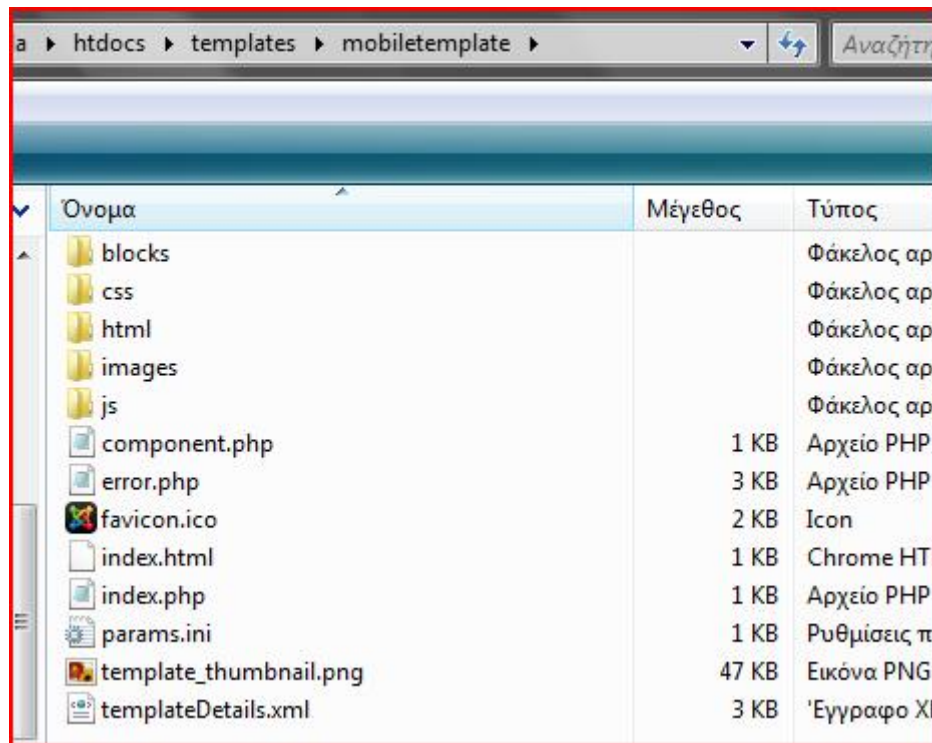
a ▸ htdocs ▸ templates ▸ mobiletemplate ▸

Αναζήτη

| Όνομα | Μέγεθος | Τύπος |
|---|---|---|
| blocks | | Φάκελος αρ |
| css | | Φάκελος αρ |
| html | | Φάκελος αρ |
| images | | Φάκελος αρ |
| js | | Φάκελος αρ |
| component.php | 1 KB | Αρχείο PHP |
| error.php | 3 KB | Αρχείο PHP |
| favicon.ico | 2 KB | Icon |
| index.html | 1 KB | Chrome HT |
| index.php | 1 KB | Αρχείο PHP |
| params.ini | 1 KB | Ρυθμίσεις π |
| template_thumbnail.png | 47 KB | Εικόνα PNG |
| templateDetails.xml | 3 KB | Έγγραφο XI |